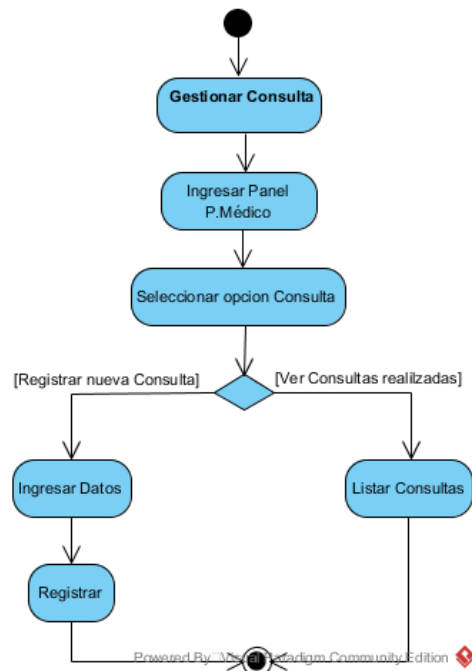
Gestionar Consulta

Ingresar Panel P.Médico

Seleccionar opcion Consulta

[Registrar nueva Consulta]

[Ver Consultas realilzadas]

Ingresar Datos

Listar Consultas

Registrar

Powered By Visual Paradigm Community Edition